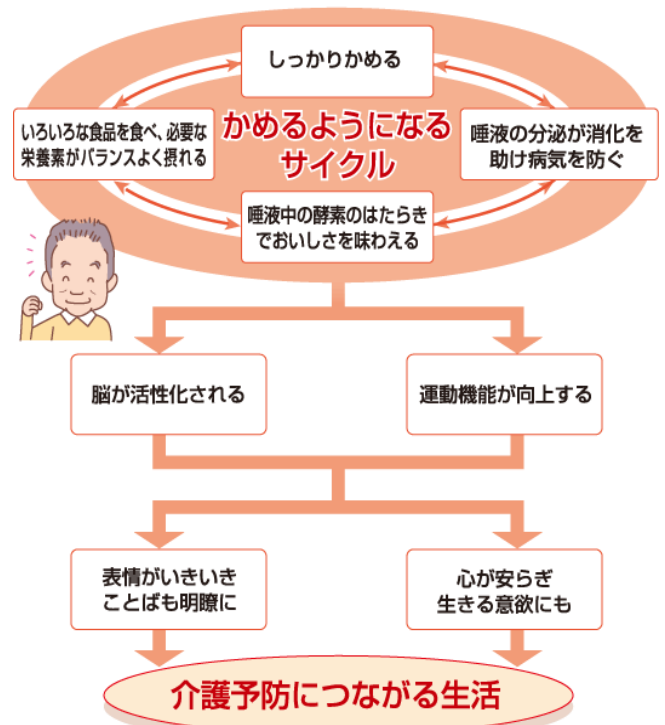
しっかりかめる

いろいろな食品を食べ、必要な栄養素がバランスよく摂れる

かめるようになるサイクル

唾液の分泌が消化を助け病気を防ぐ

唾液中の酵素のはたらきでおいしさを味わえる

脳が活性化される

運動機能が向上する

表情がいきいきことばも明瞭に

心が安らぎ生きる意欲にも

介護予防につながる生活